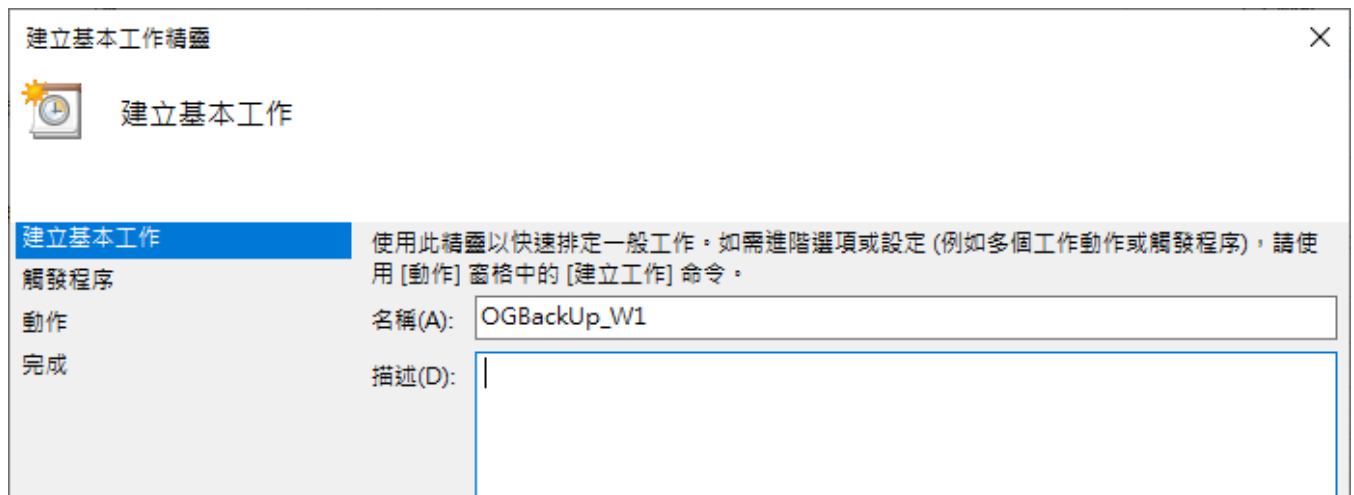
建立基本工作精靈

建立基本工作

建立基本工作
觸發程序
動作
完成

使用此精靈以快速排定一般工作。如需進階選項或設定 (例如多個工作動作或觸發程序)，請使用 [動作] 窗格中的 [建立工作] 命令。

名稱(A): OGBackUp_W1

描述(D):